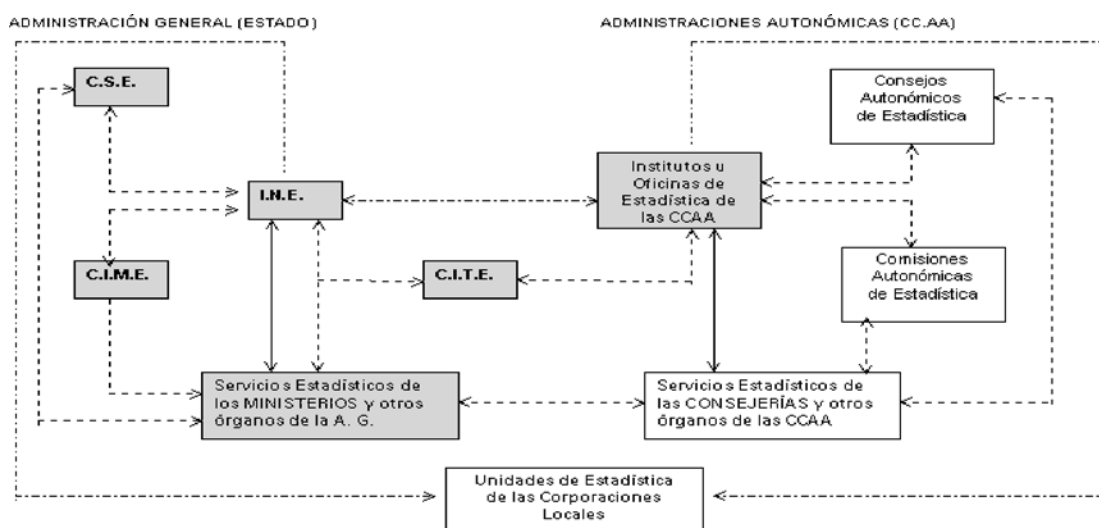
ADMINISTRACIÓN GENERAL (ESTADO)

ADMINISTRACIONES AUTONÓMICAS (CC.AA)

C.S.E.

Consejos Autonómicos de Estadística

I.N.E.

Institutos u Oficinas de Estadística de las CCAA

C.I.M.E.

C.I.T.E.

Comisiones Autonómicas de Estadística

Servicios Estadísticos de los MINISTERIOS y otros órganos de la A. G.

Servicios Estadísticos de las CONSEJERÍAS y otros órganos de las CCAA

Unidades de Estadística de las Corporaciones Locales